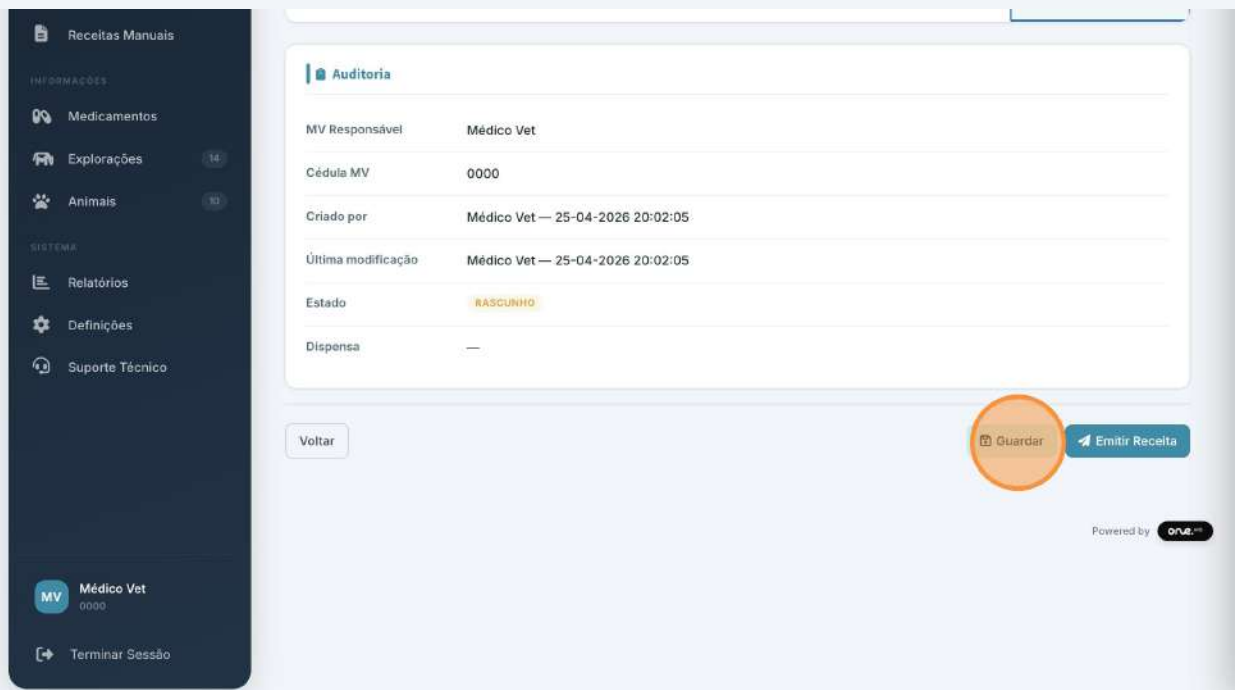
Receitas Manuais

INFORMAÇÕES

Medicamentos

Explorações 14

Animais 10

SISTEMA

Relatórios

Definições

Suporte Técnico

MV Médico Vet
0000

Terminar Sessão

Auditoria

| | |
|---|---|
| MV Responsável | Médico Vet |
| Cédula MV | 0000 |
| Criado por | Médico Vet — 25-04-2026 20:02:05 |
| Última modificação | Médico Vet — 25-04-2026 20:02:05 |
| Estado | RASCUNHO |
| Dispensa | — |

Voltar

Guardar

Emitir Receita

Powered by one.